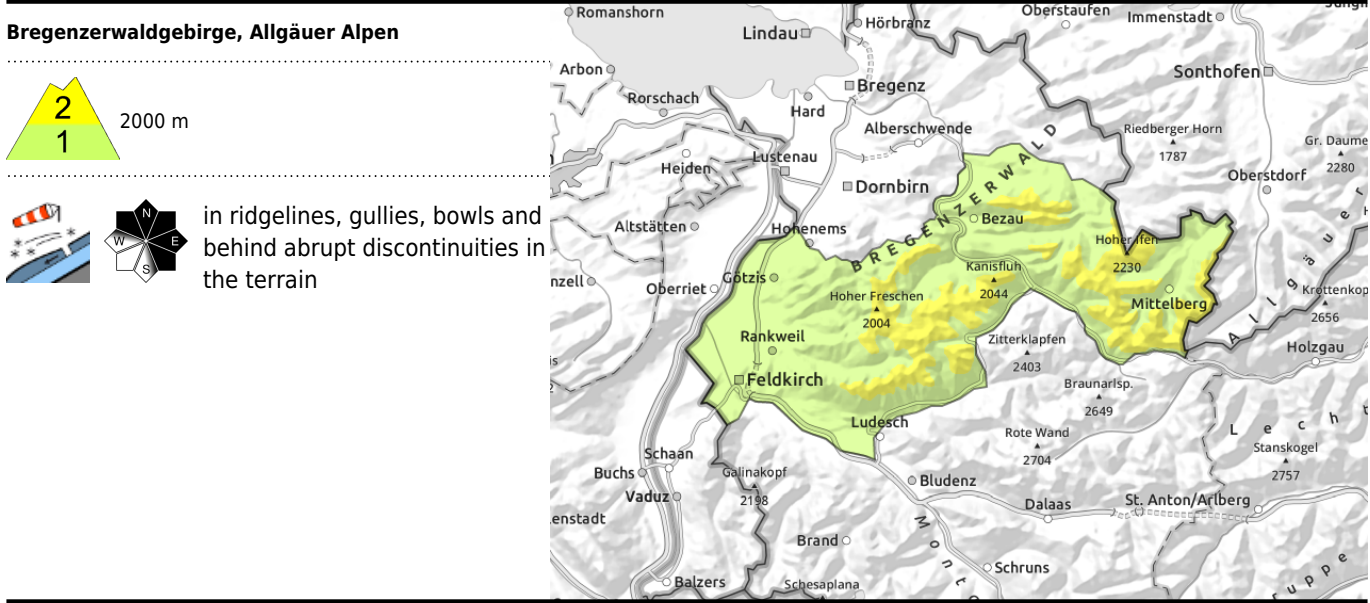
Bregenzerwaldgebirge, Allgäuer Alpen

2
1
2000 m

N
W
E
S
in ridgelines, gullies, bowls and behind abrupt discontinuities in the terrain

Romanshorn
Hörbranz
Oberstaufen
Immenstadt
Lindau
Arbon
Bregenz
Sonthofen
Rorschach
Hard
Alberschwende
Riedberger Horn
1787
Gr. Daume
2280
Heiden
Lustenau
Oberstdorf
Dornbirn
BREGENZERWALD
Altstätten
Hohenems
Bezau
Hoher Ifen
2230
Kanisfluh
2044
Götzis
nzell
Oberriet
Hoher Freschen
2004
Mittelberg
Krottenkop
2656
Allgäuer
Zitterklapfen
2403
Rankweil
Holzgau
Feldkirch
Braunarlsp.
2649
Ludesch
Rote Wand
2704
Lech
Stanskogel
2757
Schaan
Buchs
Galinakopf
2198
Bludenz
Vaduz
Dalaas
St. Anton/Arlberg
enstadt
Brand
Montafon
Schruns
Balzers
Schesaplana
Verwall
Jung